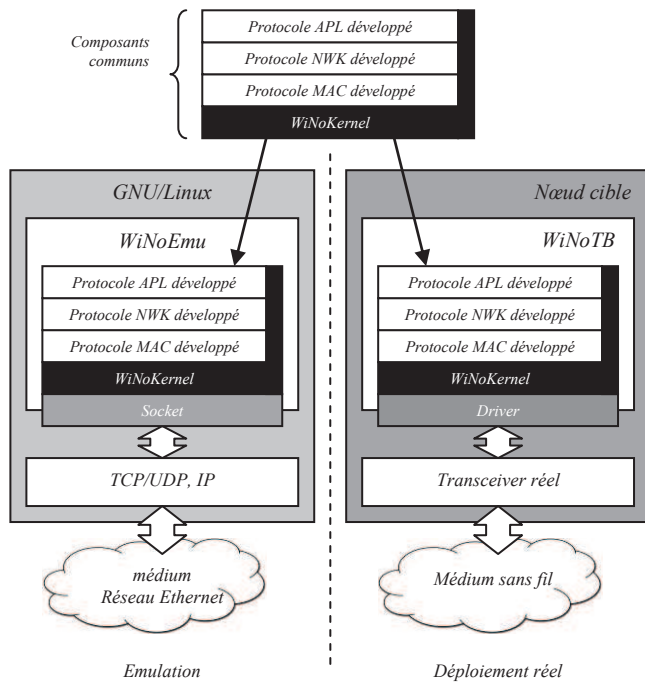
Composants communs

Protocole APL développé
Protocole NWK développé
Protocole MAC développé
WiNoKernel

GNU/Linux

WiNoEmu

Protocole APL développé
Protocole NWK développé
Protocole MAC développé
WiNoKernel
Socket

TCP/UDP, IP

médium
Réseau Ethernet

Emulation

Nœud cible

WiNoTB

Protocole APL développé
Protocole NWK développé
Protocole MAC développé
WiNoKernel
Driver

Transceiver réel

Médium sans fil

Déploiement réel